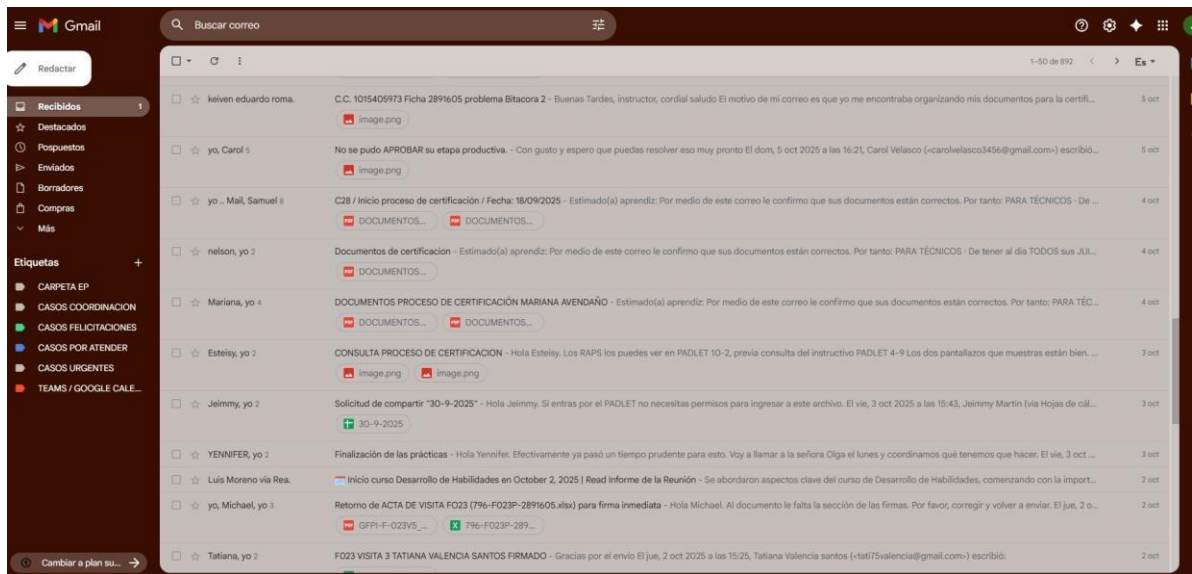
Gmail

Buscar correo

Redactar

Recibidos 1
Destacados
Pospuestos
Enviados
Borradores
Compras
Más

Etiquetas +
CARPETA EP
CASOS COORDINACION
CASOS FELICITACIONES
CASOS POR ATENDER
CASOS URGENTES
TEAMS / GOOGLE CALE...

Cambiar a plan su... →

1–50 de 892 Es

keiven eduardo roma. C.C. 1015405973 Ficha 2891605 problema Bitacora 2 - Buenas Tardes, instructor, cordial saludo El motivo de mi correo es que yo me encontraba organizando mis documentos para la certifi... 5 oct
image.png

yo, Carol 5 No se pudo APROBAR su etapa productiva. - Con gusto y espero que puedas resolver eso muy pronto El dom, 5 oct 2025 a las 16:21, Carol Velasco (<carolvelasco3456@gmail.com>) escribió... 5 oct
image.png

yo .. Mail, Samuel 8 C28 / Inicio proceso de certificación / Fecha: 18/09/2025 - Estimado(a) aprendiz: Por medio de este correo le confirmo que sus documentos están correctos. Por tanto: PARA TÉCNICOS · De ... 4 oct
DOCUMENTOS... DOCUMENTOS...

nelson, yo 2 Documentos de certificacion - Estimado(a) aprendiz: Por medio de este correo le confirmo que sus documentos están correctos. Por tanto: PARA TÉCNICOS · De tener al día TODOS sus JUI... 4 oct
DOCUMENTOS...

Mariana, yo 4 DOCUMENTOS PROCESO DE CERTIFICACIÓN MARIANA AVENDAÑO - Estimado(a) aprendiz: Por medio de este correo le confirmo que sus documentos están correctos. Por tanto: PARA TÉC... 4 oct
DOCUMENTOS... DOCUMENTOS...

Esteisy, yo 2 CONSULTA PROCESO DE CERTIFICACION - Hola Esteisy. Los RAPS los puedes ver en PADLET 10-2, previa consulta del instructivo PADLET 4-9 Los dos pantallazos que muestras están bien. ... 3 oct
image.png image.png

Jeimmy, yo 2 Solicitud de compartir "30-9-2025" - Hola Jeimmy. Si entras por el PADLET no necesitas permisos para ingresar a este archivo. El vie, 3 oct 2025 a las 15:43, Jeimmy Martin (vía Hojas de cál... 3 oct
30-9-2025

YENNIFER, yo 2 Finalización de las prácticas - Hola Yennifer. Efectivamente ya pasó un tiempo prudente para esto. Voy a llamar a la señora Olga el lunes y coordinamos qué tenemos que hacer. El vie, 3 oct ... 3 oct

Luis Moreno vía Rea. Inicio curso Desarrollo de Habilidades en October 2, 2025 | Read Informe de la Reunión - Se abordaron aspectos clave del curso de Desarrollo de Habilidades, comenzando con la import... 2 oct

yo, Michael, yo 3 Retorno de ACTA DE VISITA FO23 (796-F023P-2891605.xlsx) para firma inmediata - Hola Michael. Al documento le falta la sección de las firmas. Por favor, corregir y volver a enviar. El jue, 2 o... 2 oct
GFPI-F-023V5_... 796-F023P-289...

Tatiana, yo 2 F023 VISITA 3 TATIANA VALENCIA SANTOS FIRMADO - Gracias por el envío El jue, 2 oct 2025 a las 15:25, Tatiana Valencia santos (<tati75valencia@gmail.com>) escribió: 2 oct